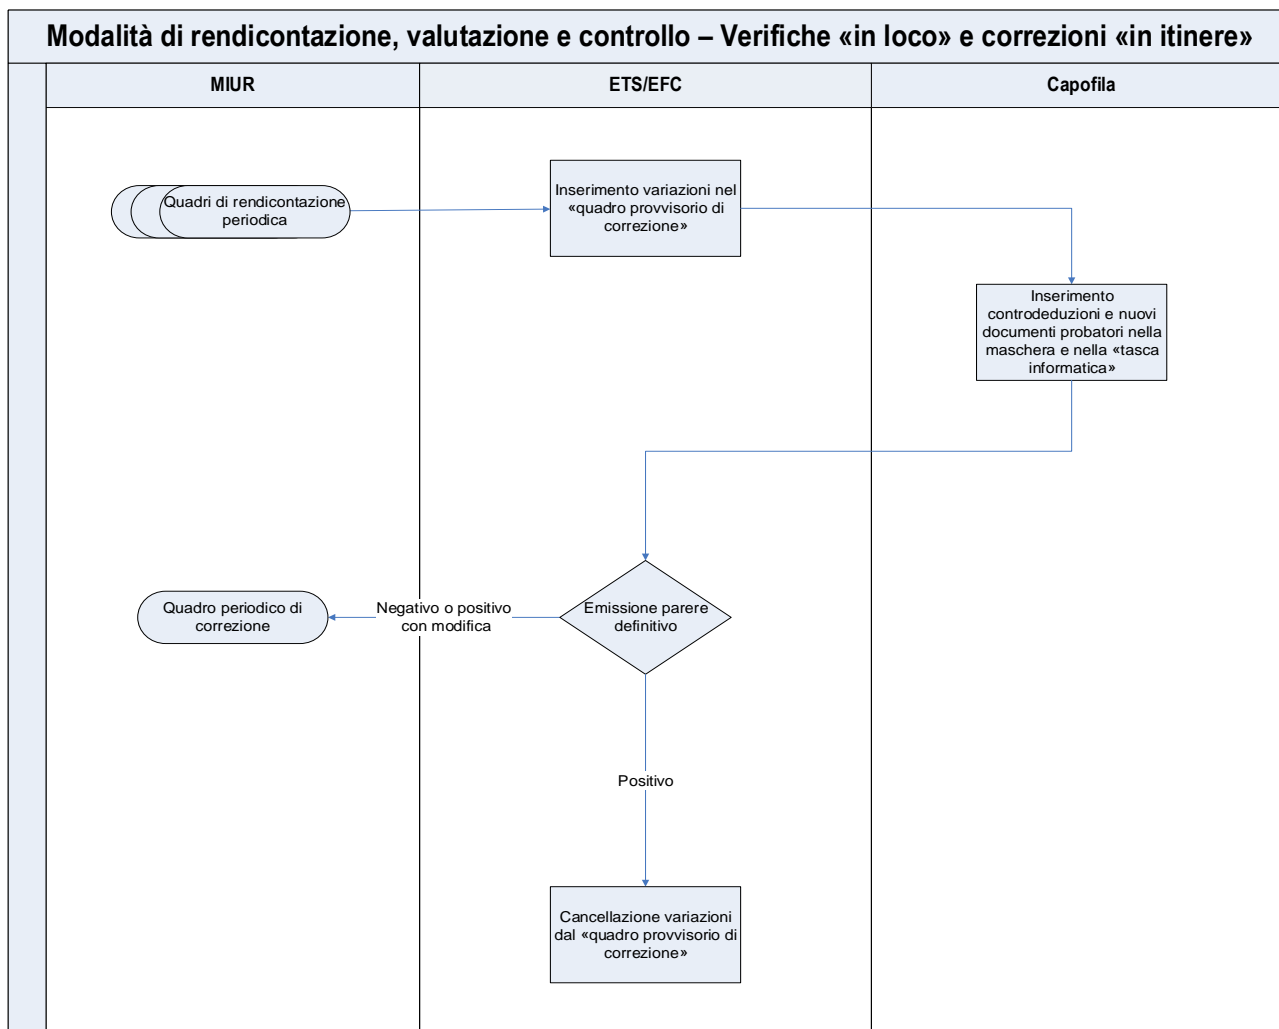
Modalità di rendicontazione, valutazione e controllo – Verifiche «in loco» e correzioni «in itinere»

MIUR

ETS/EFC

Capofila

Quadri di rendicontazione periodica

Inserimento variazioni nel «quadro provvisorio di correzione»

Inserimento controdeduzioni e nuovi documenti probatori nella maschera e nella «tasca informatica»

Quadro periodico di correzione

Negativo o positivo con modifica

Emissione parere definitivo

Positivo

Cancellazione variazioni dal «quadro provvisorio di correzione»